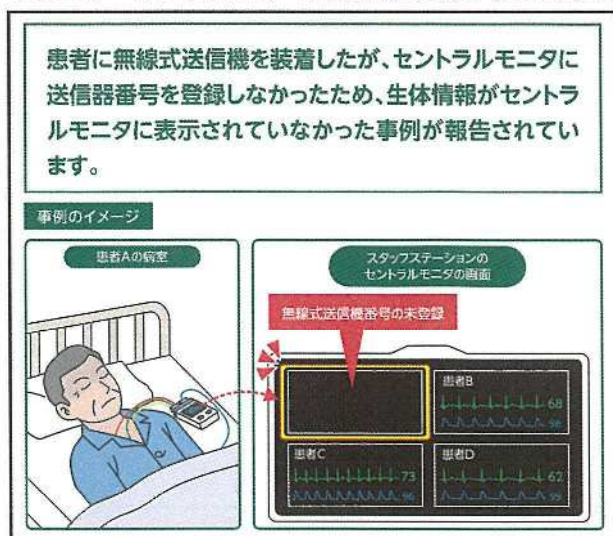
患者に無線式送信機を装着したが、セントラルモニタに送信器番号を登録しなかったため、生体情報がセントラルモニタに表示されていなかった事例が報告されています。

事例のイメージ

患者Aの病室

スタッフステーションのセントラルモニタの画面

無線式送信機番号の未登録

患者B
68
96

患者C
73
96

患者D
62
99